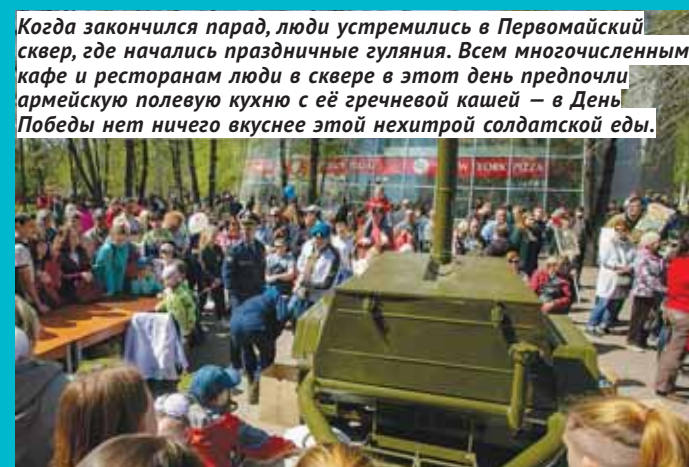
Когда закончился парад, люди устремились в Первомайский сквер, где начались праздничные гуляния. Всем многочисленным кафе и ресторанам люди в сквере в этот день предпочли армейскую полевую кухню с её гречневой кашей — в День Победы нет ничего вкуснее этой нехитрой солдатской еды.

NEW YORK PIZZA